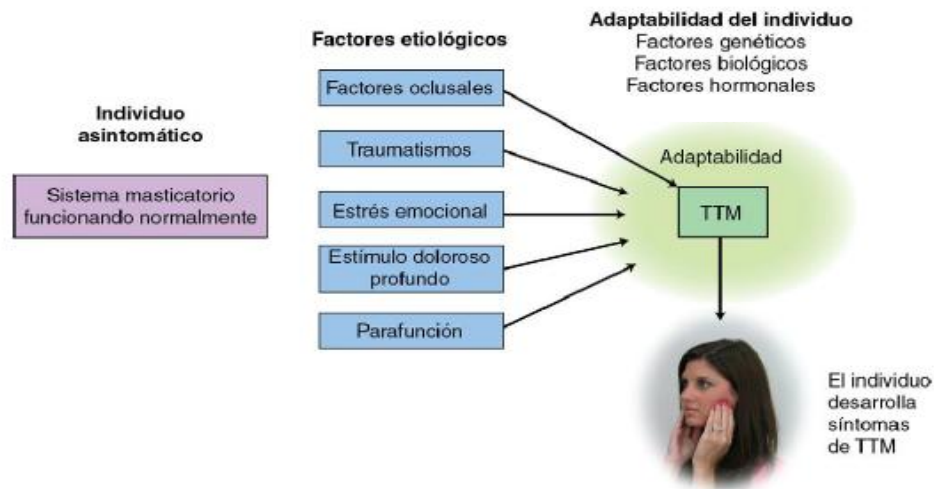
Individuo asintomático

Sistema masticatorio funcionando normalmente

Factores etiológicos

Factores oclusales

Traumatismos

Estrés emocional

Estímulo doloroso profundo

Parafunción

Adaptabilidad del individuo
Factores genéticos
Factores biológicos
Factores hormonales

Adaptabilidad

TTM

El individuo desarrolla síntomas de TTM